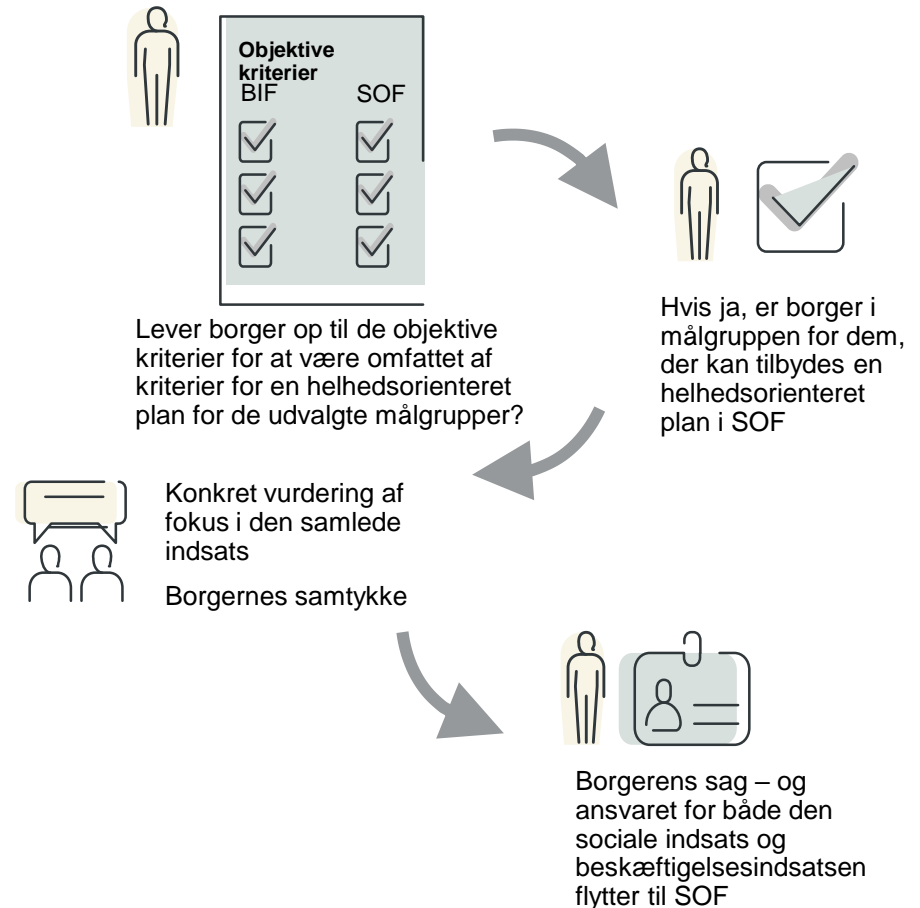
Objektive kriterier
BIF SOF

Lever borger op til de objektive kriterier for at være omfattet af kriterier for en helhedsorienteret plan for de udvalgte målgrupper?

Hvis ja, er borger i målgruppen for dem, der kan tilbydes en helhedsorienteret plan i SOF

Konkret vurdering af fokus i den samlede indsats

Borgernes samtykke

Borgerens sag – og ansvaret for både den sociale indsats og beskæftigelsesindsatsen flytter til SOF